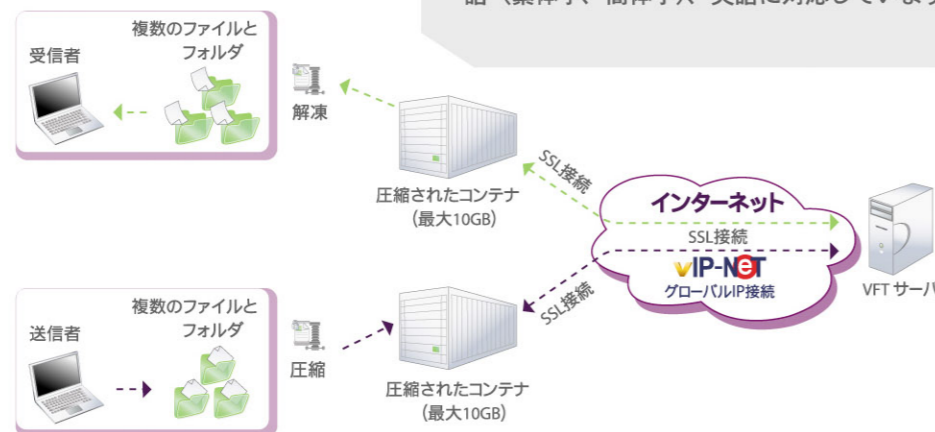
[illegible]

受信者

複数のファイルとフォルダ

解凍

圧縮されたコンテナ
（最大10GB）

SSL接続

インターネット

SSL接続

vIP-NET
グローバルIP接続

VFT サーバ

SSL接続

送信者

複数のファイルとフォルダ

圧縮

圧縮されたコンテナ
（最大10GB）